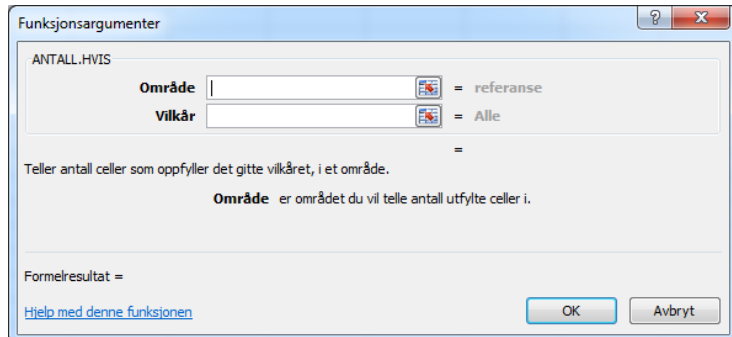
Funksjonsargumenter

?

ANTALL.HVIS

Område = referanse

Vilkår = Alle

=

Teller antall celler som oppfyller det gitte vilkåret, i et område.

Område er området du vil telle antall utfylte celler i.

Formelresultat =

Hjelp med denne funksjonen

OK

Avbryt